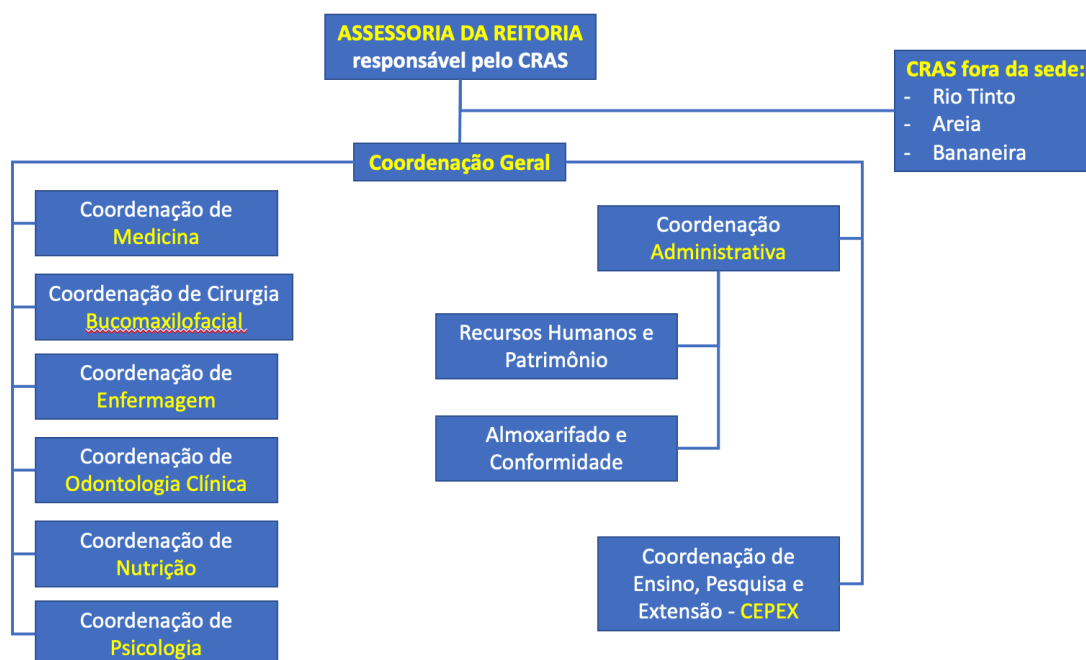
ASSESSORIA DA REITORIA
responsável pelo CRAS

CRAS fora da sede:
- Rio Tinto
- Areia
- Bananeira

Coordenação Geral

Coordenação de Medicina

Coordenação de Cirurgia Bucomaxilofacial

Coordenação de Enfermagem

Coordenação de Odontologia Clínica

Coordenação de Nutrição

Coordenação de Psicologia

Coordenação Administrativa

Recursos Humanos e Patrimônio

Almoxarifado e Conformidade

Coordenação de Ensino, Pesquisa e Extensão - CEPEX